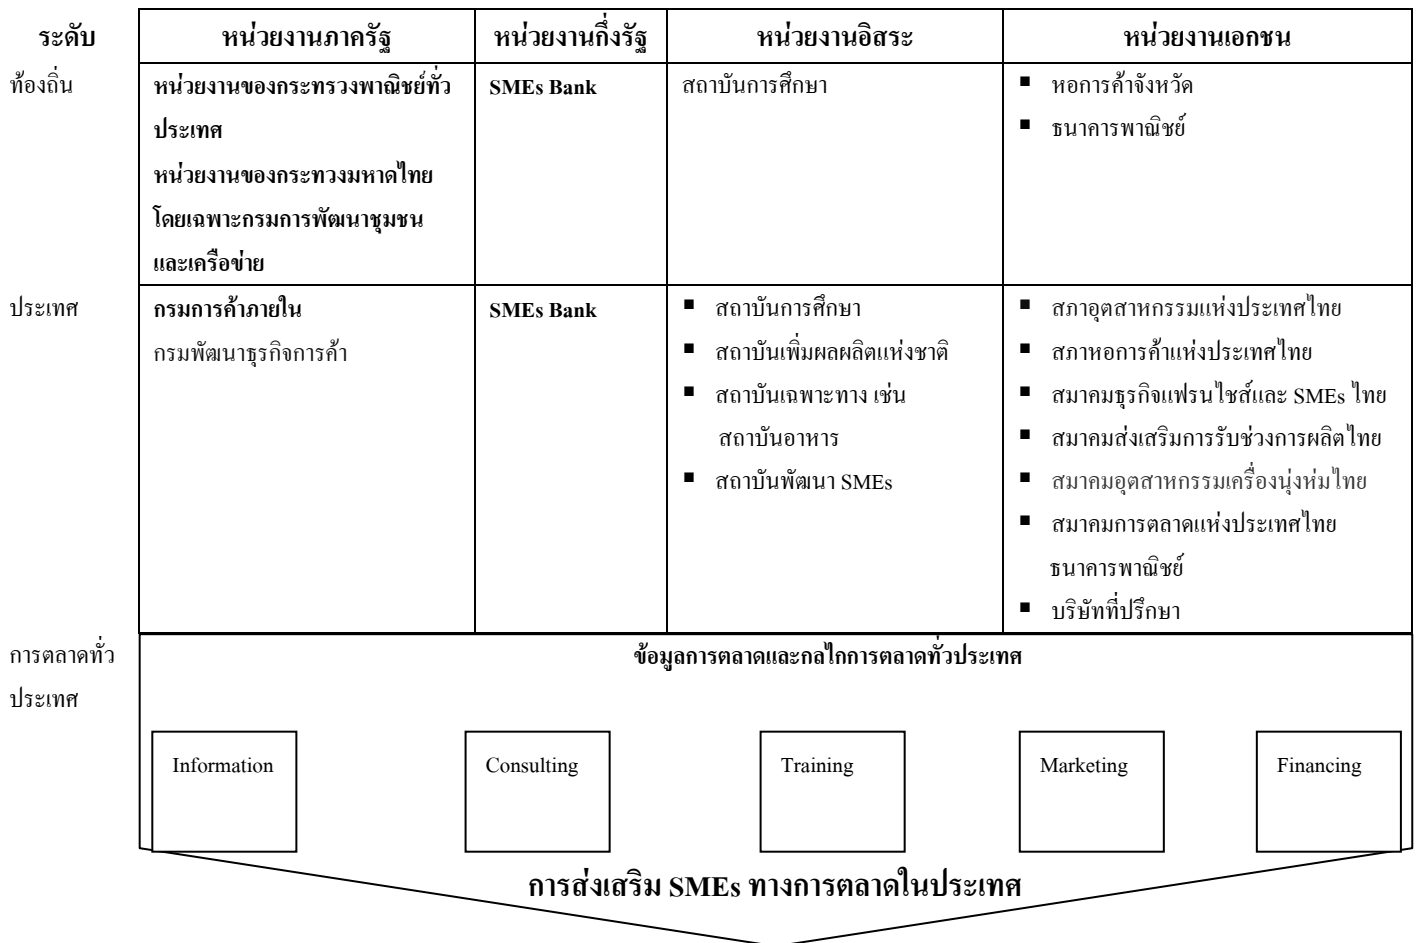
| ระดับ | หน่วยงานภาครัฐ | หน่วยงานกึ่งรัฐ | หน่วยงานอิสระ | หน่วยงานเอกชน |
|---|---|---|---|---|
| ท้องถิ่น | หน่วยงานของกระทรวงพาณิชย์ทั่วประเทศ หน่วยงานของกระทรวงมหาดไทย โดยเฉพาะกรมการพัฒนาชุมชนและเครือข่าย | SMEs Bank | สถาบันการศึกษา | ▪ หอการค้าจังหวัด ▪ ธนาคารพาณิชย์ |
| ประเทศ | กรมการค้าภายใน กรมพัฒนาธุรกิจการค้า | SMEs Bank | ▪ สถาบันการศึกษา ▪ สถาบันเพิ่มผลผลิตแห่งชาติ ▪ สถาบันเฉพาะทาง เช่น สถาบันอาหาร ▪ สถาบันพัฒนา SMEs | ▪ สภาอุตสาหกรรมแห่งประเทศไทย ▪ สภาหอการค้าแห่งประเทศไทย ▪ สมาคมธุรกิจแฟรนไชส์และ SMEs ไทย ▪ สมาคมส่งเสริมการรับช่วงการผลิตไทย ▪ สมาคมอุตสาหกรรมเครื่องนุ่งห่มไทย ▪ สมาคมการตลาดแห่งประเทศไทย ธนาคารพาณิชย์ ▪ บริษัทที่ปรึกษา |

การตลาดทั่วประเทศ

ข้อมูลการตลาดและกลไกการตลาดทั่วประเทศ

Information

Consulting

Training

Marketing

Financing

การส่งเสริม SMEs ทางการตลาดในประเทศ